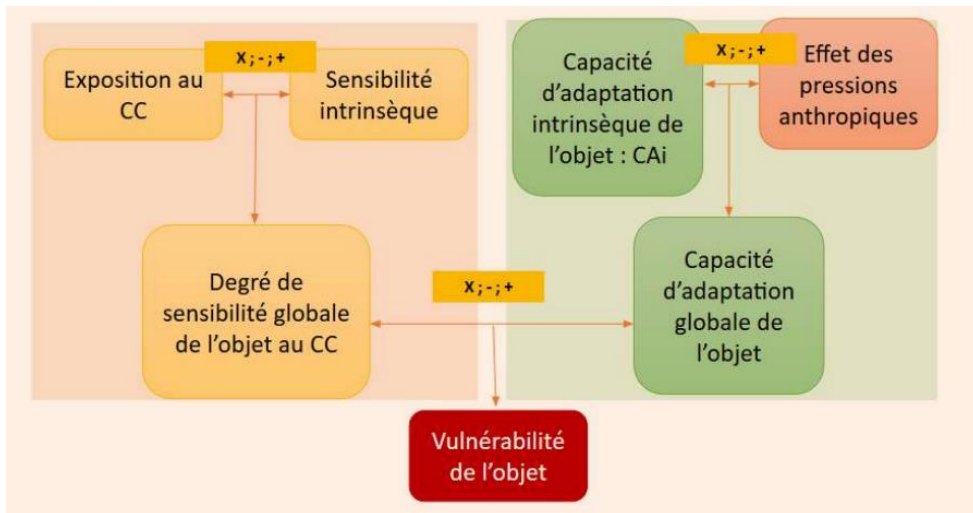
x;-;+

Exposition au CC

Sensibilité intrinsèque

Capacité d'adaptation intrinsèque de l'objet : CAi

x;-;+

Effet des pressions anthropiques

Degré de sensibilité globale de l'objet au CC

x;-;+

Capacité d'adaptation globale de l'objet

Vulnérabilité de l'objet